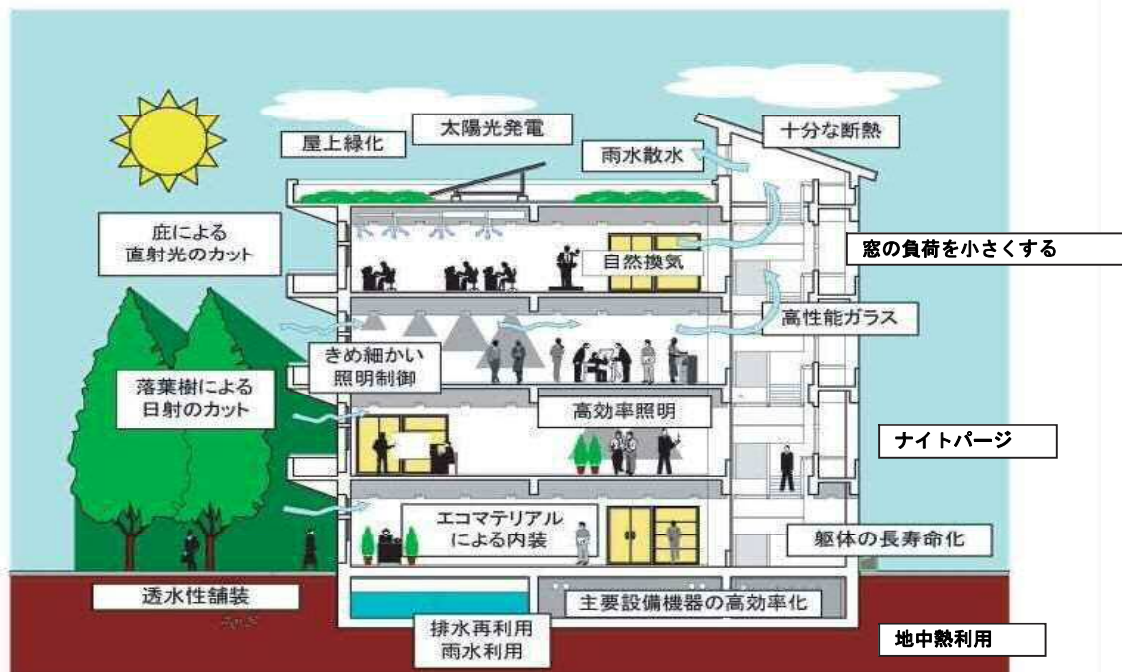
屋上緑化

太陽光発電

雨水散水

十分な断熱

庇による
直射光のカット

窓の負荷を小さくする

自然換気

高性能ガラス

きめ細かい
照明制御

落葉樹による
日射のカット

高効率照明

ナイトパージ

エコマテリアル
による内装

躯体の長寿命化

透水性舗装

主要設備機器の高効率化

排水再利用
雨水利用

地中熱利用